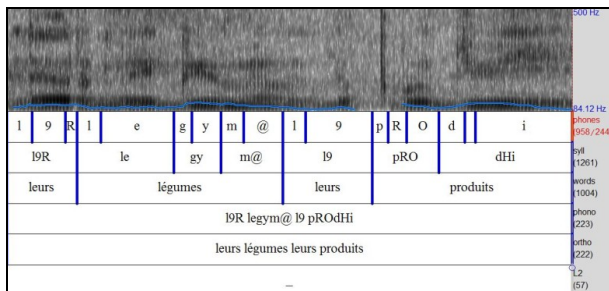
500 Hz

84.12 Hz

| l | 9 | R | l | e | g | y | m | @ | l | 9 | p | R | O | d | i |
|---|---|---|---|---|---|---|---|---|---|---|---|---|---|---|---|

phones (958/244

| l9R | le | gy | m@ | l9 | pRO | dHi |
|---|---|---|---|---|---|---|

syll (1261)

| leurs | légumes | leurs | produits |
|---|---|---|---|

words (1004)

l9R legym@ l9 pROdHi

phono (223)

leurs légumes leurs produits

ortho (222)

–

L2 (57)